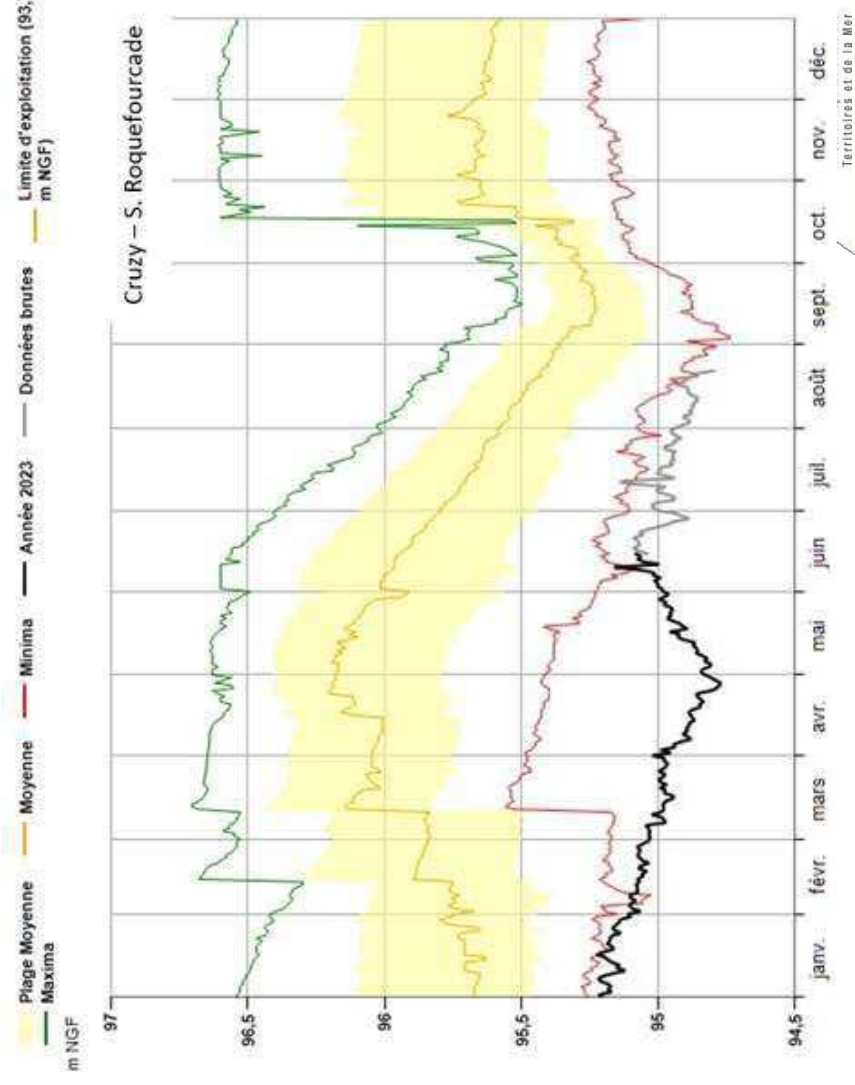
Plage Moyenne
Maxima
Moyenne
Minima
Année 2023
Données brutes
Limite d'exploitation (93, m NGF)

m NGF

Cruzy – S. Roquefourcade

97
96,5
96
95,5
95
94,5

janv.
févr.
mars
avr.
mai
juin
juil.
août
sept.
oct.
nov.
déc.

Territoires et de la Mer